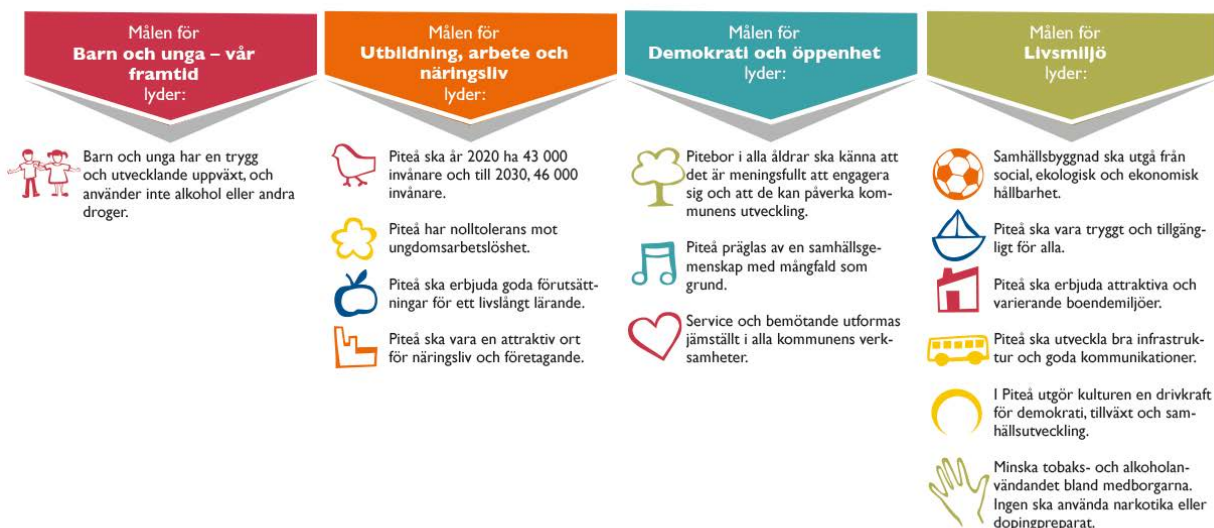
Målen för
**Barn och unga – vår framtid**
lyder:

Barn och unga har en trygg och utvecklande uppväxt, och använder inte alkohol eller andra droger.

Målen för
**Utbildning, arbete och näringsliv**
lyder:

Piteå ska år 2020 ha 43 000 invånare och till 2030, 46 000 invånare.

Piteå har nolltolerans mot ungdomsarbetslöshet.

Piteå ska erbjuda goda förutsättningar för ett livslångt lärande.

Piteå ska vara en attraktiv ort för näringsliv och företagande.

Målen för
**Demokrati och öppenhet**
lyder:

Pitebor i alla åldrar ska känna att det är meningsfullt att engagera sig och att de kan påverka kommunens utveckling.

Piteå präglas av en samhällsgemenskap med mångfald som grund.

Service och bemötande utformas jämställt i alla kommunens verksamheter.

Målen för
**Livsmiljö**
lyder:

Samhällsbyggnad ska utgå från social, ekologisk och ekonomisk hållbarhet.

Piteå ska vara tryggt och tillgängligt för alla.

Piteå ska erbjuda attraktiva och varierande boendemiljöer.

Piteå ska utveckla bra infrastruktur och goda kommunikationer.

I Piteå utgör kulturen en drivkraft för demokrati, tillväxt och samhällsutveckling.

Minska tobaks- och alkoholanvändandet bland medborgarna. Ingen ska använda narkotika eller dopingpreparat.